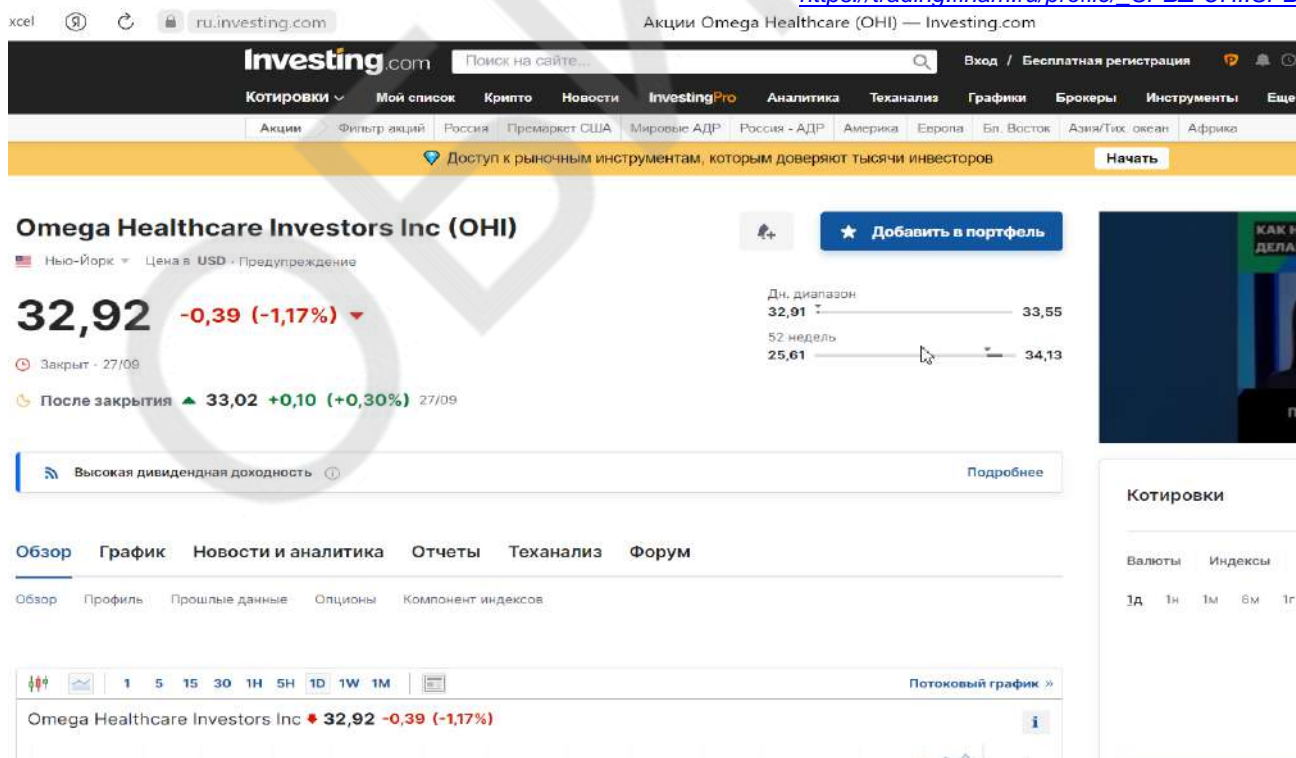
xcel Я ru.investing.com Акции Omega Healthcare (OHI) — Investing.com

Investing.com Поиск на сайте... Вход / Бесплатная регистрация

Котировки Мой список Крипто Новости InvestingPro Аналитика Теханализ Графики Брокеры Инструменты Еще

Акции Фильтр акций Россия Премаркет США Мировые АДР Россия - АДР Америка Европа Бл. Восток Азия/Тих. океан Африка

Доступ к рыночным инструментам, которым доверяют тысячи инвесторов Начать

Omega Healthcare Investors Inc (OHI)

Нью-Йорк Цена в USD · Предупреждение

Добавить в портфель

32,92 -0,39 (-1,17%)

Закрыт · 27/09

После закрытия 33,02 +0,10 (+0,30%) 27/09

Дн. диапазон
32,91 33,55
52 недель
25,61 34,13

КАК Н ДЕЛА

Высокая дивидендная доходность Подробнее

Котировки

Обзор График Новости и аналитика Отчеты Теханализ Форум

Валюты Индексы

Обзор Профиль Прошлые данные Опционы Компонент индексов

1д 1н 1м 6м 1г

1 5 15 30 1H 5H 1D 1W 1M Потоковый график »

Omega Healthcare Investors Inc 32,92 -0,39 (-1,17%)